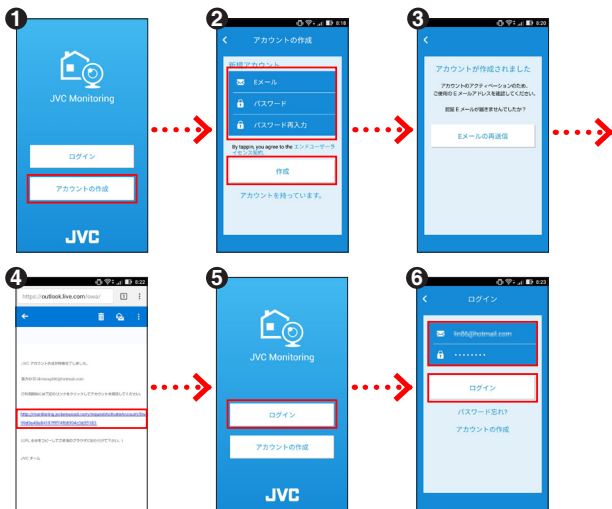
1

JVC Monitoring

ログイン

アカウントの作成

JVC

2

8:18

アカウントの作成

新規アカウント

Eメール

パスワード

パスワード再入力

By tapping, you agree to the エンドユーザーライセンス契約

作成

アカウントを持っています。

3

8:20

アカウントが作成されました

アカウントのアクティベーションのため、ご使用のEメールアドレスを確認してください。

お届けEメールが届きませんでしたか?

Eメールの再送信

4

8:22

https://outlook.live.com/owa/

JVC アカウントの本登録を完了しました。

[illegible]

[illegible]

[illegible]

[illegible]

JVCチーム

5

JVC Monitoring

ログイン

アカウントの作成

JVC

6

8:23

ログイン

linfit@hotmail.com

••••••••

ログイン

パスワード忘れ?

アカウントの作成